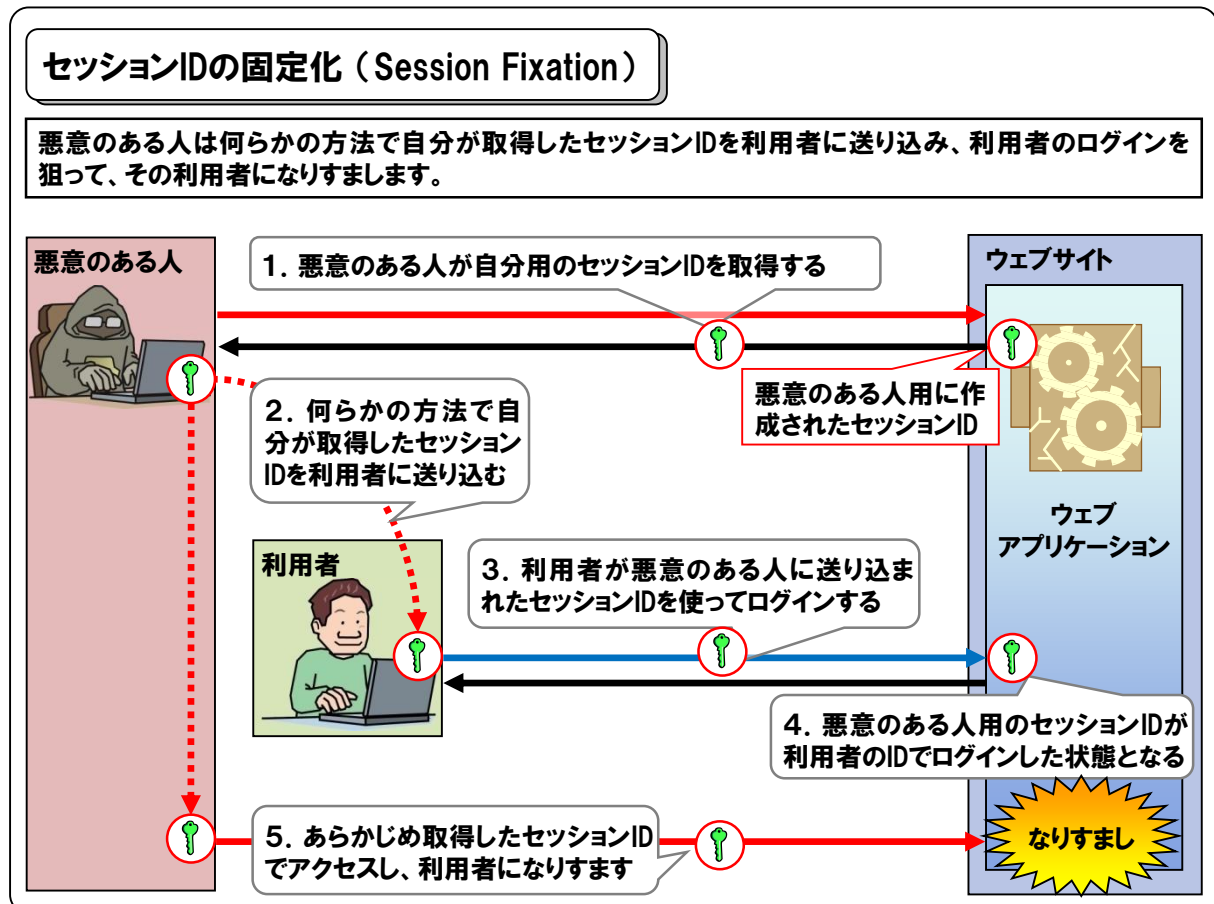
セッションIDの固定化（Session Fixation）

悪意のある人は何らかの方法で自分が取得したセッションIDを利用者に送り込み、利用者のログインを狙って、その利用者になりすまします。

悪意のある人

1. 悪意のある人が自分用のセッションIDを取得する

ウェブサイト

悪意のある人用に作成されたセッションID

2. 何らかの方法で自分が取得したセッションIDを利用者に送り込む

ウェブ アプリケーション

利用者

3. 利用者が悪意のある人に送り込まれたセッションIDを使ってログインする

4. 悪意のある人用のセッションIDが利用者のIDでログインした状態となる

5. あらかじめ取得したセッションIDでアクセスし、利用者になりすます

なりすまし